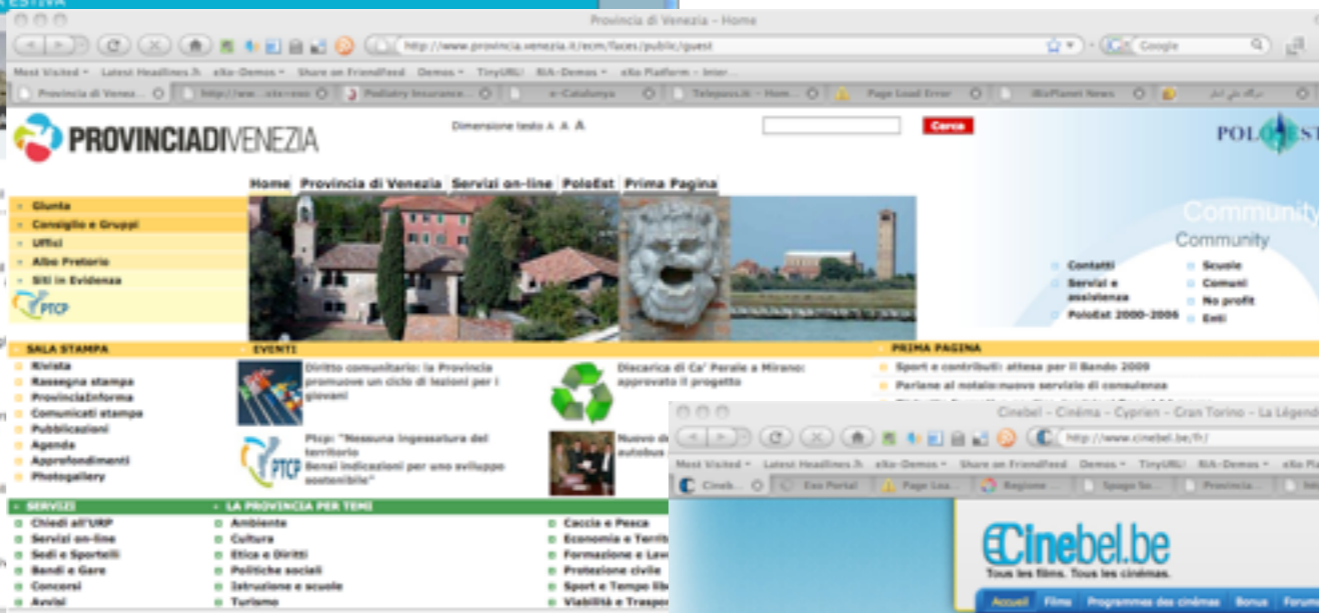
ESTIVA

Provincia di Venezia - Home

http://www.provincia.venezia.it/ecm/faces/public/guest

Google

Most Visited Latest Headlines eXo-Demos Share on FriendFeed Demos TinyURL! RIA-Demos eXo Platform - Inter...

Provincia di Vene... http://ww...ote+sws Podiatry Insurance... e-Catalunya Telepass.it - Hom... Page Load Error iBizPlanet News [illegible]

PROVINCIADIVENEZIA

Dimensione testo A A A

Cerca

POLO EST

Home Provincia di Venezia Servizi on-line PoloEst Prima Pagina

Giunta
Consiglio e Gruppi
Uffici
Albo Pretorio
Siti in Evidenza

PTCP

Community
Community

Contatti
Servizi e assistenza
PoloEst 2000-2006
Scuole
Comuni
No profit
Enti

SALA STAMPA
Rivista
Rassegna stampa
ProvinciaInforma
Comunicati stampa
Pubblicazioni
Agenda
Approfondimenti
Photogallery

EVENTI
Diritto comunitario: la Provincia promuove un ciclo di lezioni per i giovani

Discarica di Ca' Perale a Mirano: approvato il progetto

PTCP
Ptcp: "Nessuna ingessatura del territorio Bensì indicazioni per uno sviluppo sostenibile"

Nuovo d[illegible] autobus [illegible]

PRIMA PAGINA
Sport e contributi: attesa per il Bando 2009
Parlane al notaio:nuovo servizio di consulenza

SERVIZI
Chiedi all'URP
Servizi on-line
Sedi e Sportelli
Bandi e Gare
Concorsi
Avvisi

LA PROVINCIA PER TEMI
Ambiente
Cultura
Etica e Diritti
Politiche sociali
Istruzione e scuole
Turismo

Caccia e Pesca
Economia e Terri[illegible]
Formazione e Lav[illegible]
Protezione civile
Sport e Tempo lib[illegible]
Viabilità e Traspo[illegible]

Cinebel - Cinéma - Cyprien - Gran Torino - La Légend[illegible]

http://www.cinebel.be/fr/

Most Visited Latest Headlines eXo-Demos Share on FriendFeed Demos TinyURL! RIA-Demos eXo Platform

Cineb... Exo Portal Page Loa... Regione ... Spago So... Provincia...

Cinebel.be
Tous les films. Tous les cinémas.

Accueil Films Programmes des cinémas Bonus Forum